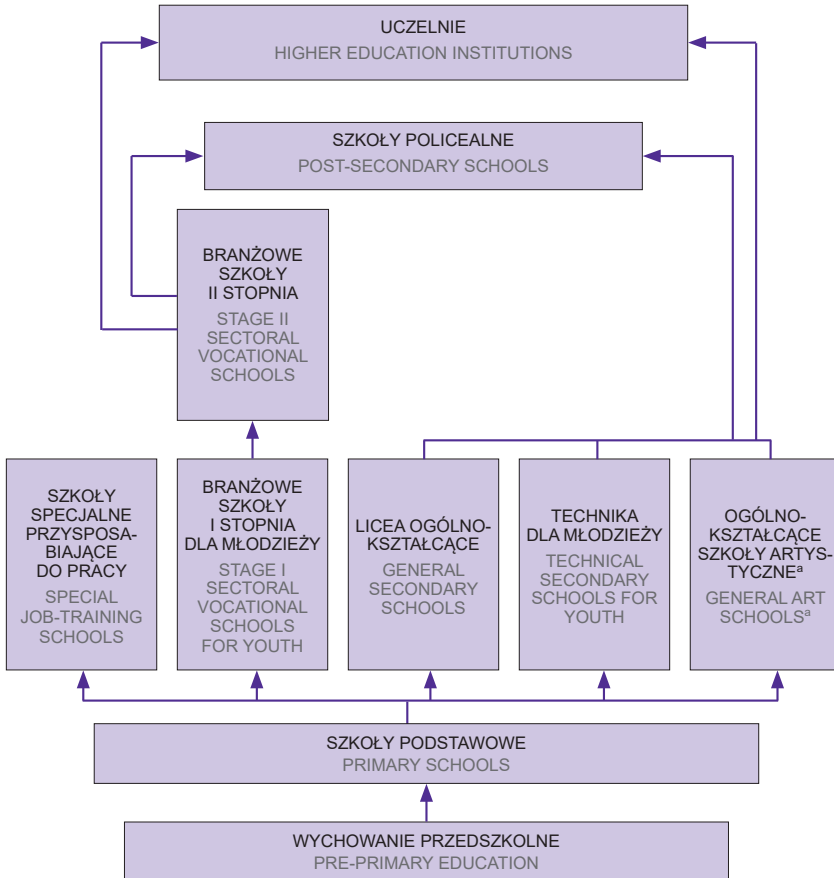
UCZELNIE
HIGHER EDUCATION INSTITUTIONS

SZKOŁY POLICEALNE
POST-SECONDARY SCHOOLS

BRANŻOWE SZKOŁY II STOPNIA
STAGE II SECTORAL VOCATIONAL SCHOOLS

SZKOŁY SPECJALNE PRZYSPOSABIAJĄCE DO PRACY
SPECIAL JOB-TRAINING SCHOOLS

BRANŻOWE SZKOŁY I STOPNIA DLA MŁODZIEŻY
STAGE I SECTORAL VOCATIONAL SCHOOLS FOR YOUTH

LICEA OGÓLNOKSZTAŁCĄCE
GENERAL SECONDARY SCHOOLS

TECHNIKA DLA MŁODZIEŻY
TECHNICAL SECONDARY SCHOOLS FOR YOUTH

OGÓLNOKSZTAŁCĄCE SZKOŁY ARTYSTYCZNE$^{a}$
GENERAL ART SCHOOLS$^{a}$

SZKOŁY PODSTAWOWE
PRIMARY SCHOOLS

WYCHOWANIE PRZEDSZKOLNE
PRE-PRIMARY EDUCATION